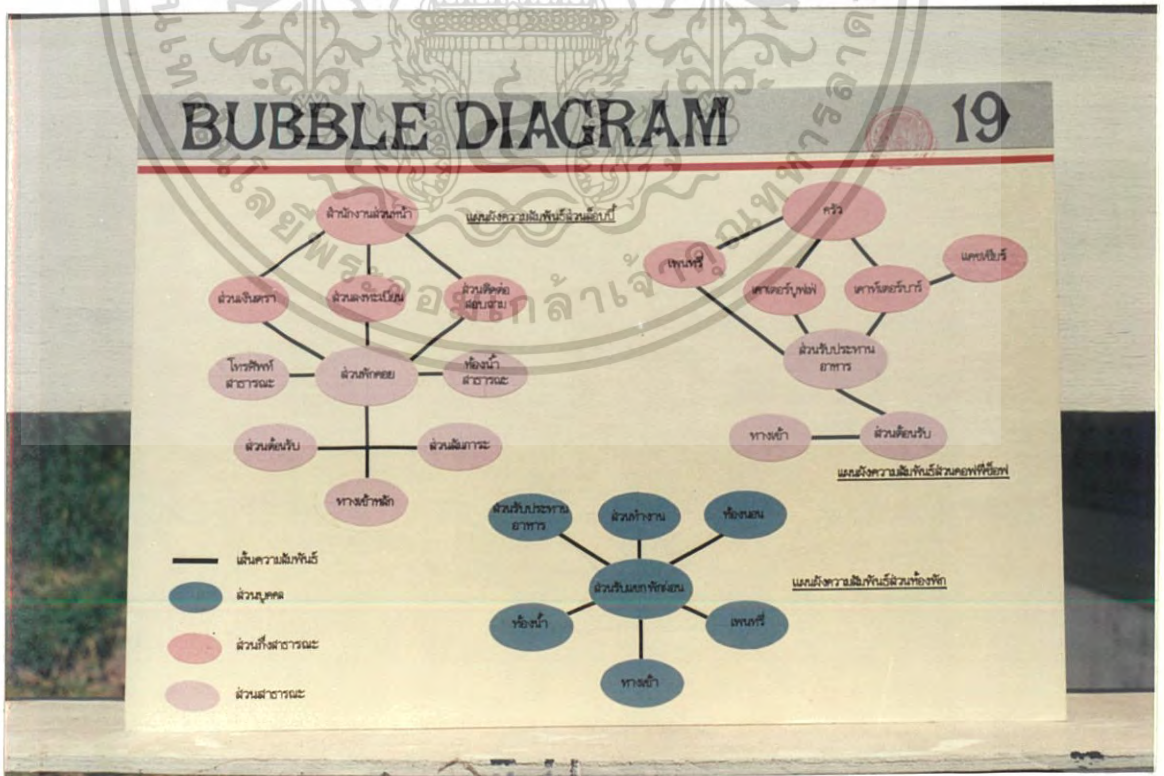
BUBBLE DIAGRAM 19

แผนผังความสัมพันธ์ส่วนล็อบบี้

สำนักงานส่วนหน้า
ส่วนแลกเงินตรา
ส่วนลงทะเบียน
ส่วนติดต่อสอบถาม
โทรศัพท์สาธารณะ
ส่วนพักคอย
ห้องน้ำสาธารณะ
ส่วนต้อนรับ
ส่วนสัมภาระ
ทางเข้าหลัก

ครัว
แพนทรี่
เคาน์เตอร์บุฟเฟ่
เคาน์เตอร์บาร์
แคชเชียร์
ส่วนรับประทานอาหาร
ทางเข้า
ส่วนต้อนรับ

แผนผังความสัมพันธ์ส่วนคอฟฟี่ช็อพ

ส่วนรับประทานอาหาร
ส่วนทำงาน
ห้องนอน
ส่วนรับแขก/พักผ่อน
ห้องน้ำ
แพนทรี่
ทางเข้า

แผนผังความสัมพันธ์ส่วนห้องพัก

เส้นความสัมพันธ์
ส่วนบุคคล
ส่วนกึ่งสาธารณะ
ส่วนสาธารณะ